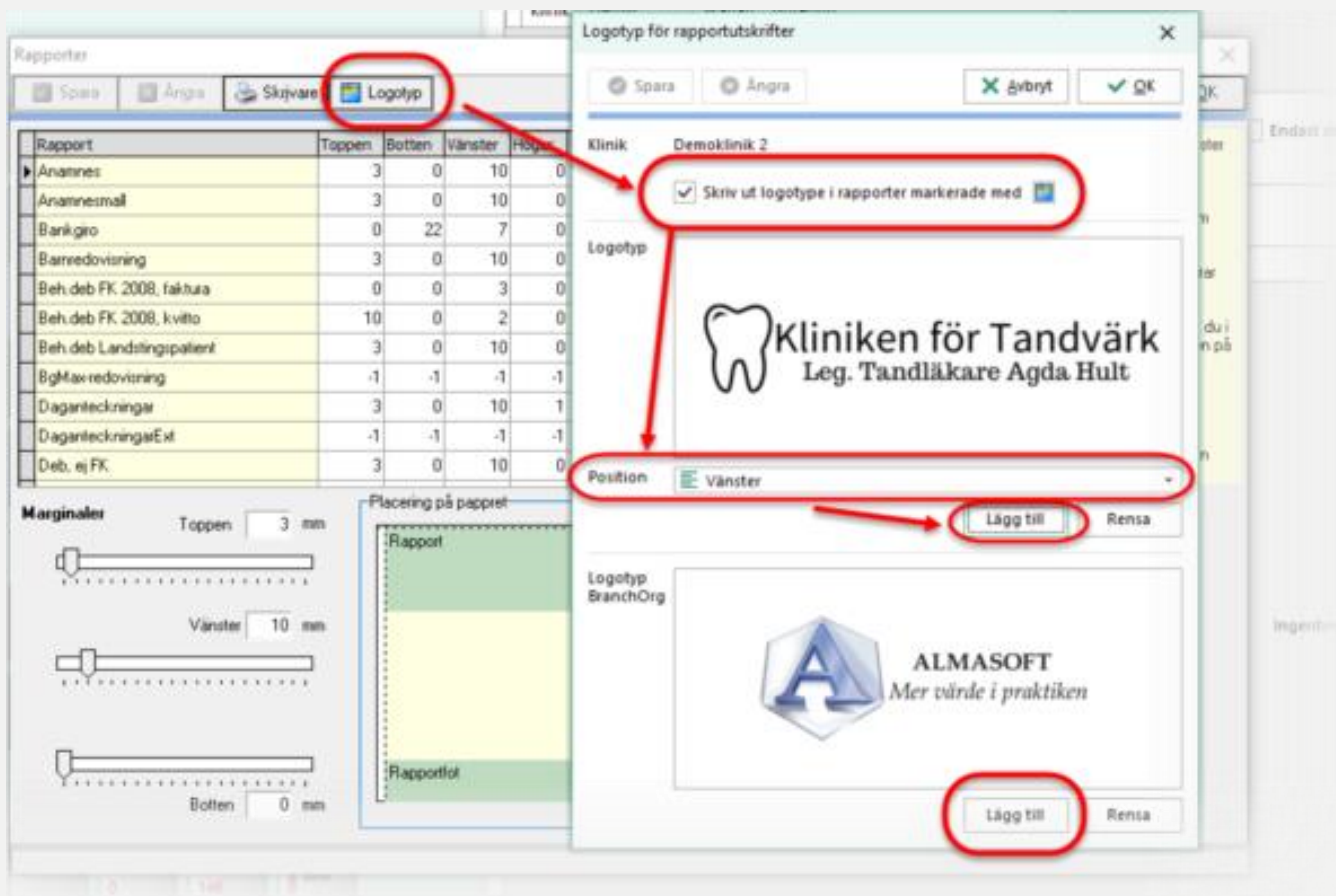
Rapporter

Spara Ångra Skrivare Logotyp

| Rapport | Toppen | Botten | Vänster | Höger |
|---|---|---|---|---|
| Anamnes | 3 | 0 | 10 | 0 |
| Anamnesmall | 3 | 0 | 10 | 0 |
| Bankgiro | 0 | 22 | 7 | 0 |
| Barnredovisning | 3 | 0 | 10 | 0 |
| Beh.deb FK 2008, faktura | 0 | 0 | 3 | 0 |
| Beh.deb FK 2008, kvitto | 10 | 0 | 2 | 0 |
| Beh.deb Landstingspatient | 3 | 0 | 10 | 0 |
| BgMax-redovisning | -1 | -1 | -1 | -1 |
| Daganteckningar | 3 | 0 | 10 | 1 |
| DaganteckningarExt | -1 | -1 | -1 | -1 |
| Deb, ej FK | 3 | 0 | 10 | 0 |

Marginaler

Toppen 3 mm

Vänster 10 mm

Botten 0 mm

Placering på pappret

Rapport

Rapportfot

Logotyp för rapportutskrifter

Spara Ångra Avbryt OK

Klinik Demoklinik 2

Skriv ut logotype i rapporter markerade med

Logotyp

Kliniken för Tandvärk
Leg. Tandläkare Agda Hult

Position Vänster

Lägg till Rensa

Logotyp BranchOrg

ALMASOFT
Mer värde i praktiken

Lägg till Rensa

OK

Endast

Ingen